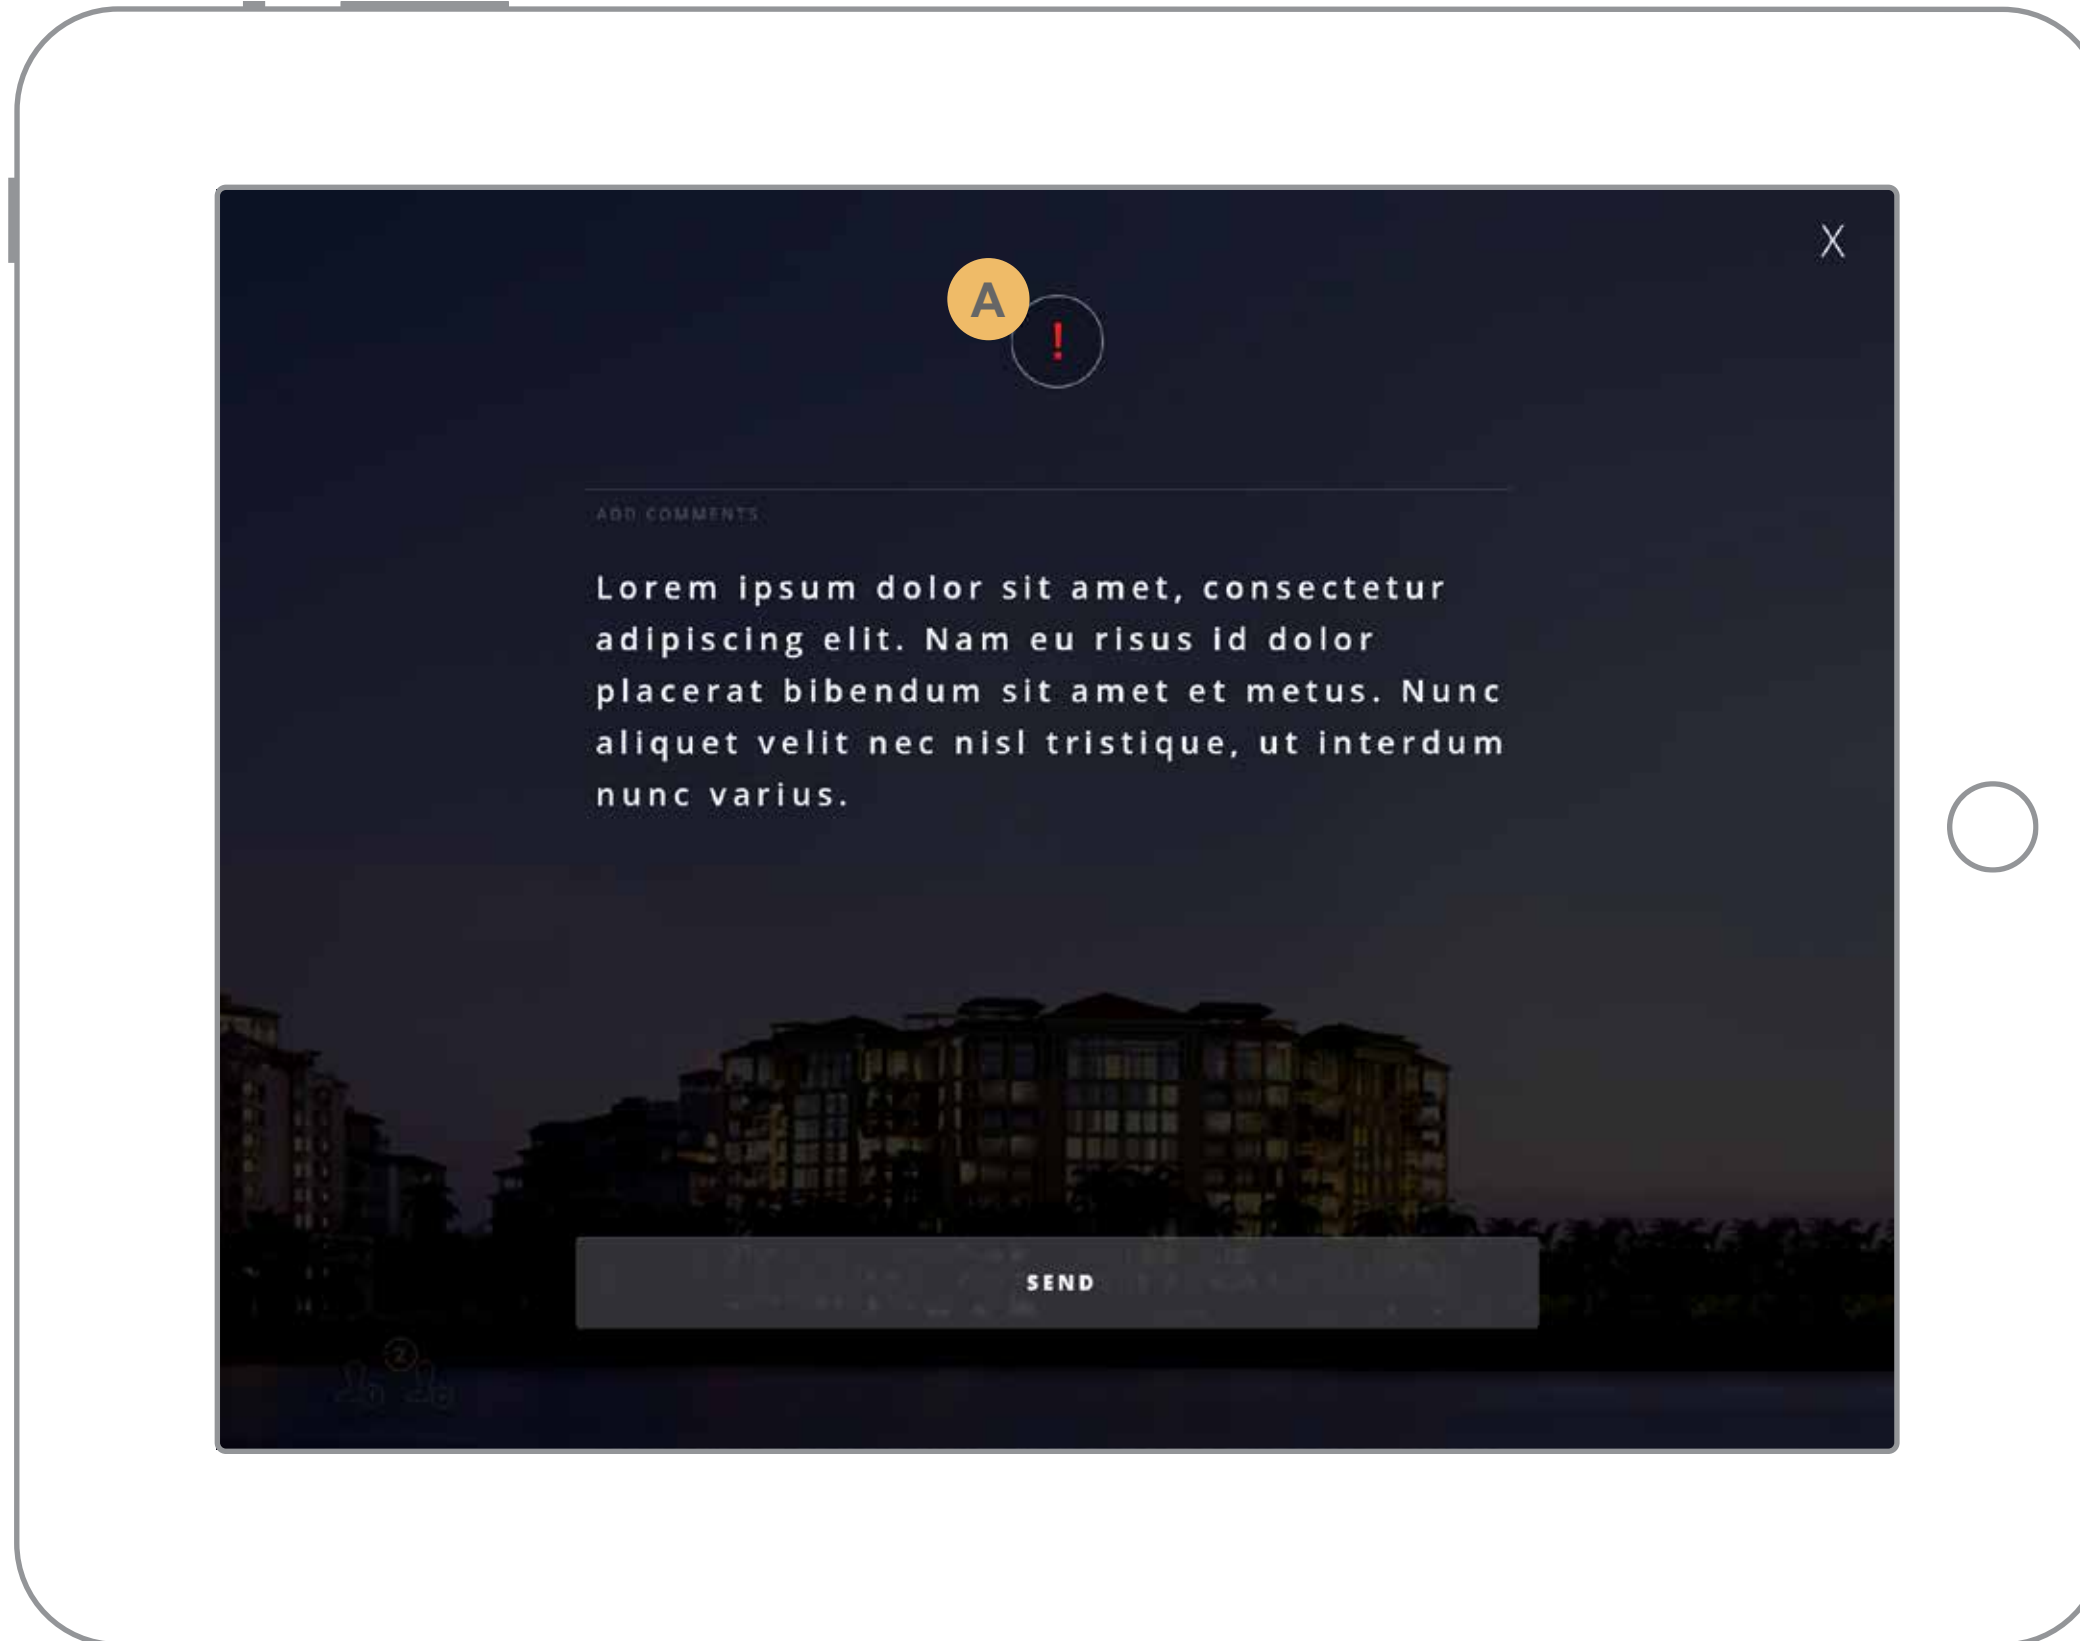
X

A

!

ADD COMMENTS

Lorem ipsum dolor sit amet, consectetur adipiscing elit. Nam eu risus id dolor placerat bibendum sit amet et metus. Nunc aliquet velit nec nisl tristique, ut interdum nunc varius.

SEND

2